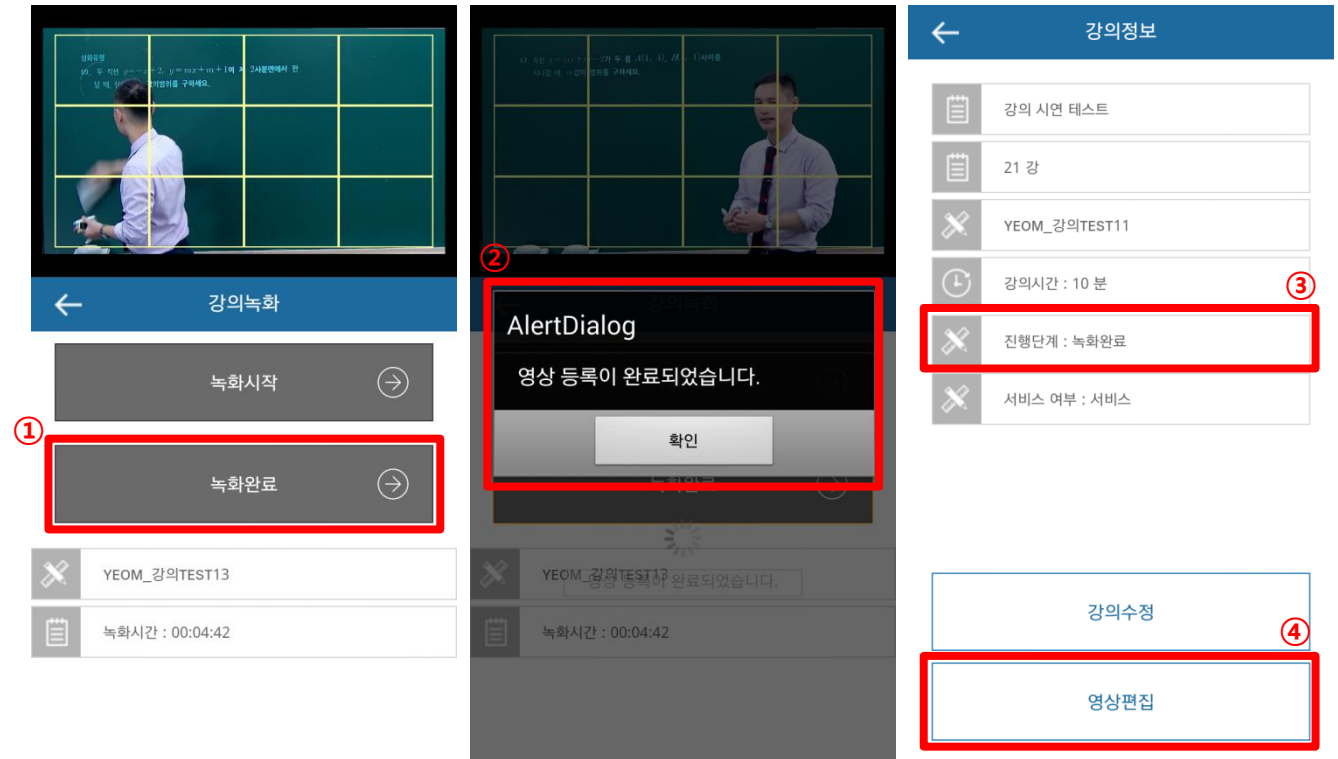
유형
09. 두 직선 $y=\ -x+2$, $y=mx+m+1$이 제 2사분면에서 만날 때, 실수 m의 범위를 구하세요.

강의녹화

녹화시작

①

녹화완료

YEOM_강의TEST13

녹화시간 : 00:04:42

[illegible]

②

강의녹화

AlertDialog

영상 등록이 완료되었습니다.

확인

녹화완료

YEOM_강의TEST13

영상 등록이 완료되었습니다.

녹화시간 : 00:04:42

강의정보

강의 시연 테스트

21 강

YEOM_강의TEST11

강의시간 : 10 분

③

진행단계 : 녹화완료

서비스 여부 : 서비스

강의수정

④

영상편집